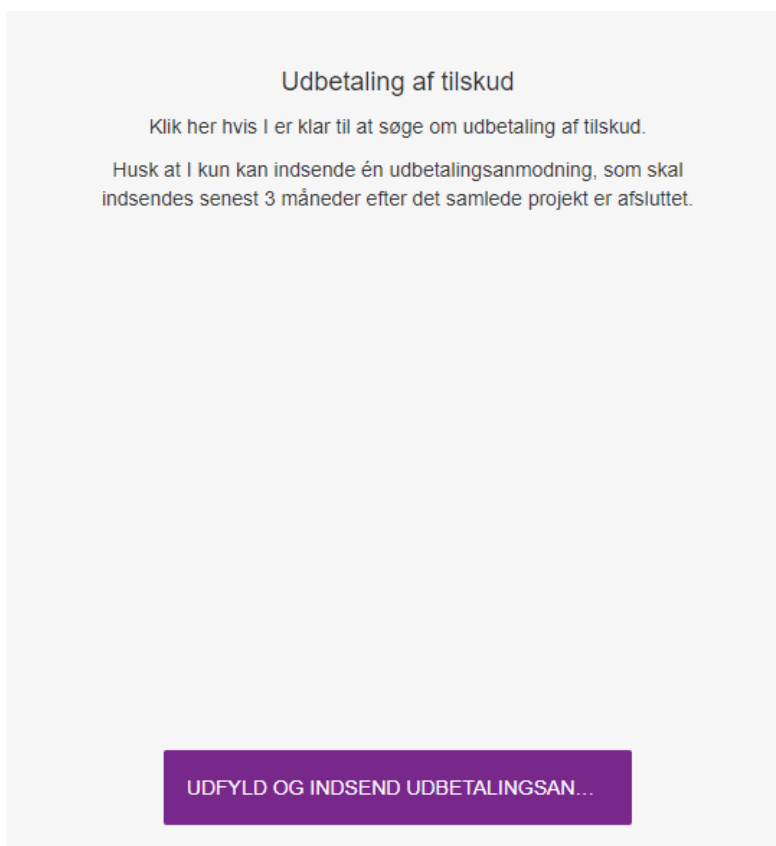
Udbetaling af tilskud

Klik her hvis I er klar til at søge om udbetaling af tilskud.

Husk at I kun kan indsende én udbetalingsanmodning, som skal indsendes senest 3 måneder efter det samlede projekt er afsluttet.

UDFYLD OG INDSEND UDBETALINGSAN...